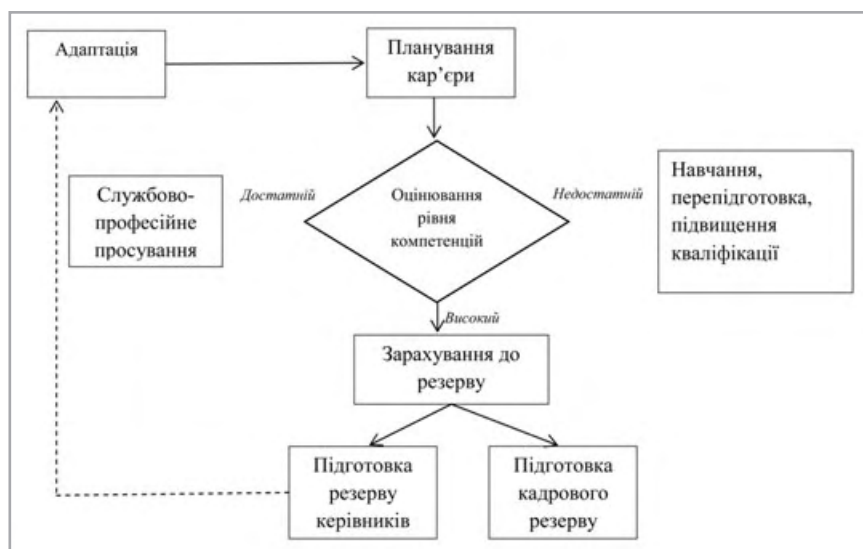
Адаптація

Планування кар'єри

Службово-професійне просування

Достатній

Оцінювання рівня компетенцій

Недостатній

Навчання, перепідготовка, підвищення кваліфікації

Високий

Зарахування до резерву

Підготовка резерву керівників

Підготовка кадрового резерву